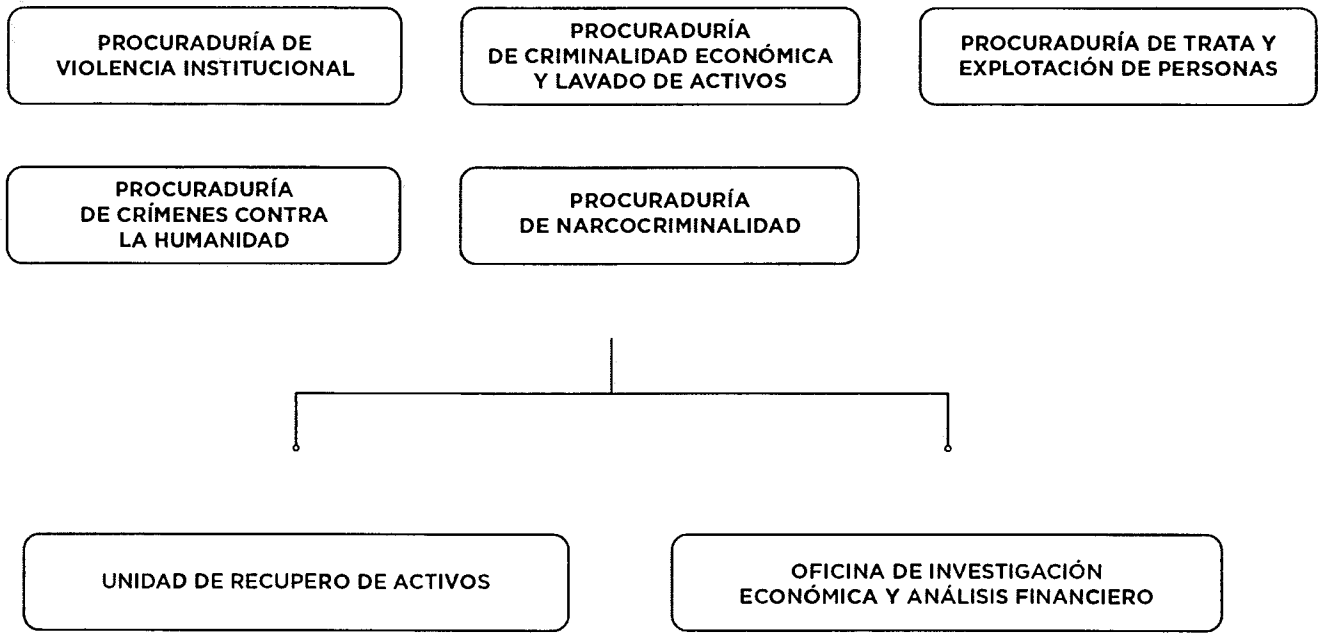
PROCURADURÍA DE VIOLENCIA INSTITUCIONAL

PROCURADURÍA DE CRIMINALIDAD ECONÓMICA Y LAVADO DE ACTIVOS

PROCURADURÍA DE TRATA Y EXPLOTACIÓN DE PERSONAS

PROCURADURÍA DE CRÍMENES CONTRA LA HUMANIDAD

PROCURADURÍA DE NARCOCRIMINALIDAD

UNIDAD DE RECUPERO DE ACTIVOS

OFICINA DE INVESTIGACIÓN ECONÓMICA Y ANÁLISIS FINANCIERO